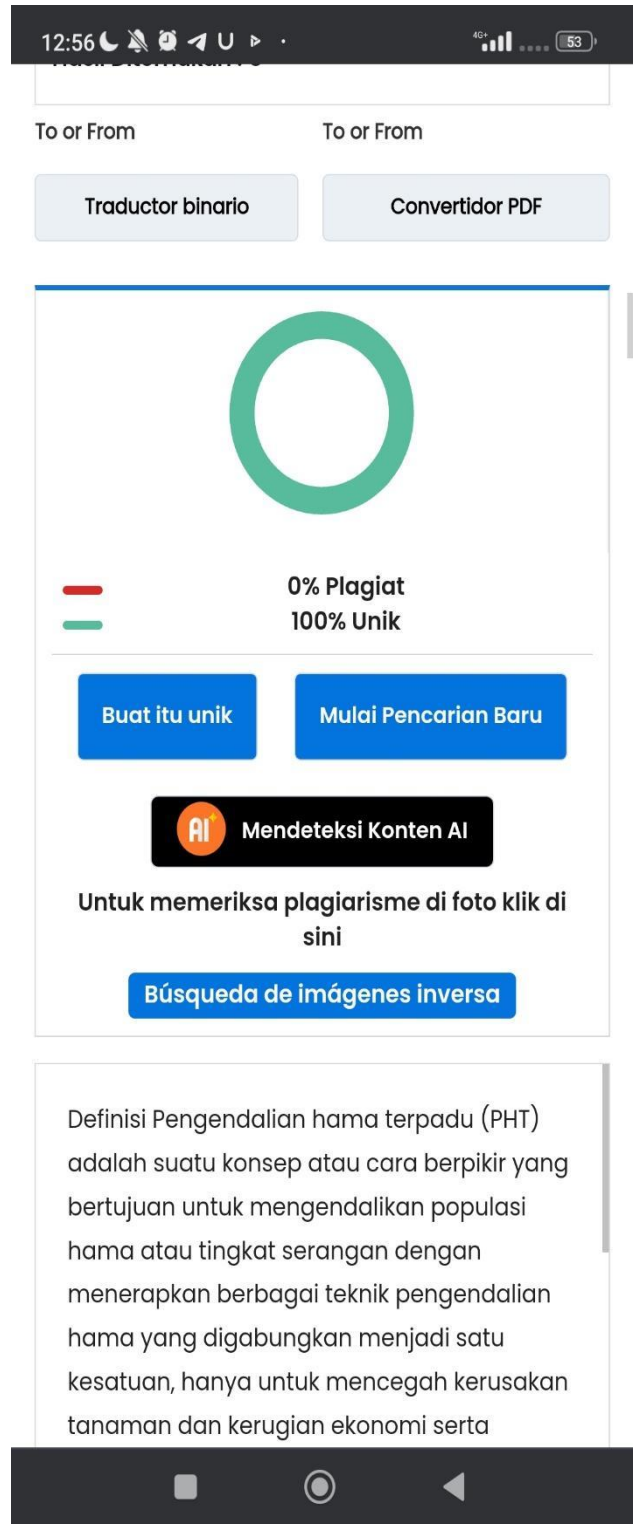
12:56 U

4G+ 53

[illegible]

To or From

To or From

Traductor binario

Convertidor PDF

0% Plagiat
100% Unik

Buat itu unik

Mulai Pencarian Baru

AI Mendeteksi Konten AI

Untuk memeriksa plagiarisme di foto klik di sini

Búsqueda de imágenes inversa

Definisi Pengendalian hama terpadu (PHT) adalah suatu konsep atau cara berpikir yang bertujuan untuk mengendalikan populasi hama atau tingkat serangan dengan menerapkan berbagai teknik pengendalian hama yang digabungkan menjadi satu kesatuan, hanya untuk mencegah kerusakan tanaman dan kerugian ekonomi serta